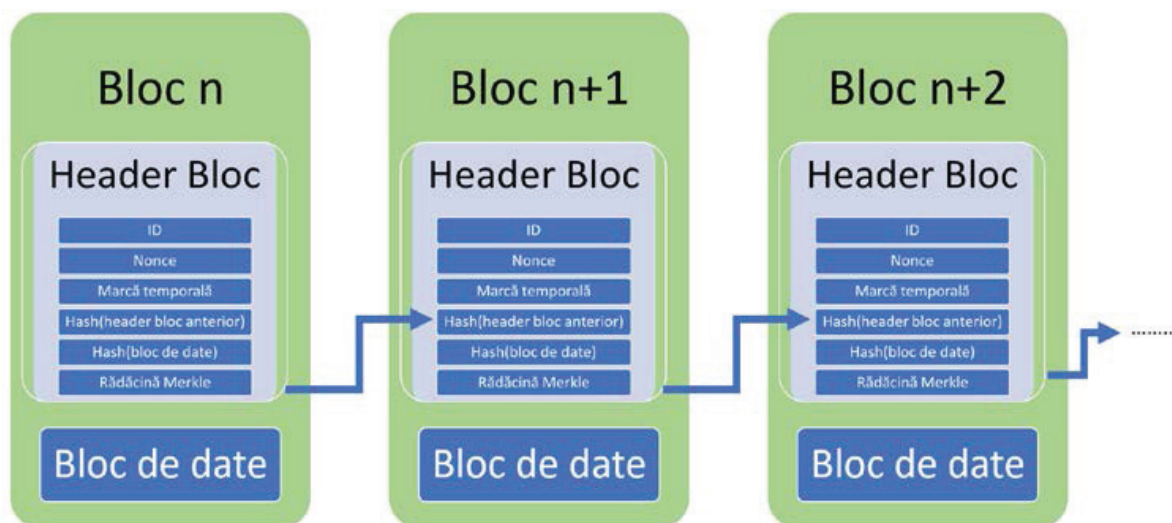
Bloc n

Header Bloc

ID

Nonce

Marcă temporală

Hash(header bloc anterior)

Hash(bloc de date)

Rădăcină Merkle

Bloc de date

Bloc n+1

Header Bloc

ID

Nonce

Marcă temporală

Hash(header bloc anterior)

Hash(bloc de date)

Rădăcină Merkle

Bloc de date

Bloc n+2

Header Bloc

ID

Nonce

Marcă temporală

Hash(header bloc anterior)

Hash(bloc de date)

Rădăcină Merkle

Bloc de date